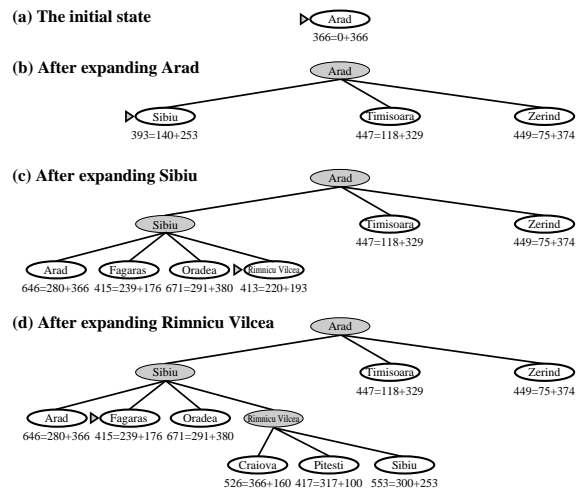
(a) The initial state

Arad
366=0+366

(b) After expanding Arad

Arad

Sibiu
393=140+253

Timisoara
447=118+329

Zerind
449=75+374

(c) After expanding Sibiu

Arad

Sibiu

Timisoara
447=118+329

Zerind
449=75+374

Arad
646=280+366

Fagaras
415=239+176

Oradea
671=291+380

Rimnicu Vilcea
413=220+193

(d) After expanding Rimnicu Vilcea

Arad

Sibiu

Timisoara
447=118+329

Zerind
449=75+374

Arad
646=280+366

Fagaras
415=239+176

Oradea
671=291+380

Rimnicu Vilcea

Craiova
526=366+160

Pitesti
417=317+100

Sibiu
553=300+253